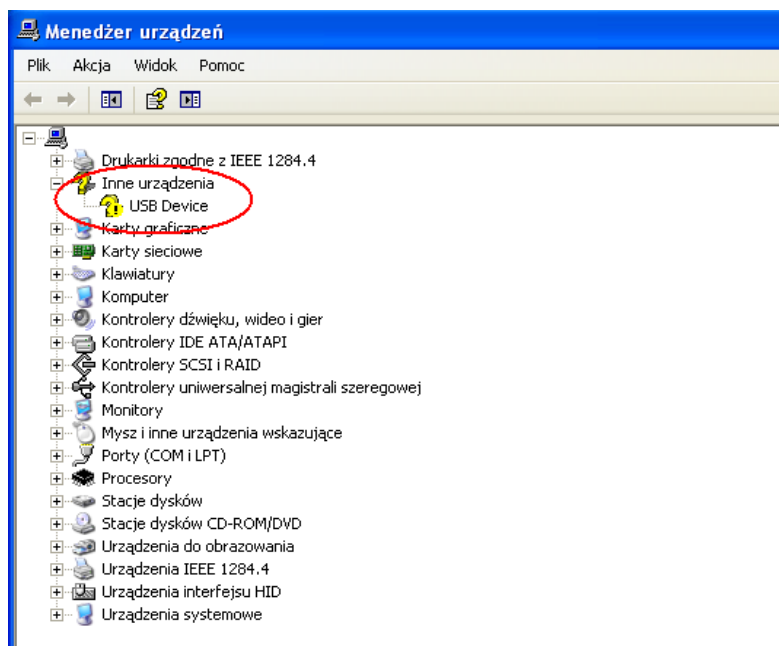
Menedżer urządzeń

Plik Akcja Widok Pomoc

Drukarki zgodne z IEEE 1284.4
Inne urządzenia
USB Device
Karty graficzne
Karty sieciowe
Klawiatury
Komputer
Kontrolery dźwięku, wideo i gier
Kontrolery IDE ATA/ATAPI
Kontrolery SCSI i RAID
Kontrolery uniwersalnej magistrali szeregowej
Monitory
Mysz i inne urządzenia wskazujące
Porty (COM i LPT)
Procesory
Stacje dysków
Stacje dysków CD-ROM/DVD
Urządzenia do obrazowania
Urządzenia IEEE 1284.4
Urządzenia interfejsu HID
Urządzenia systemowe